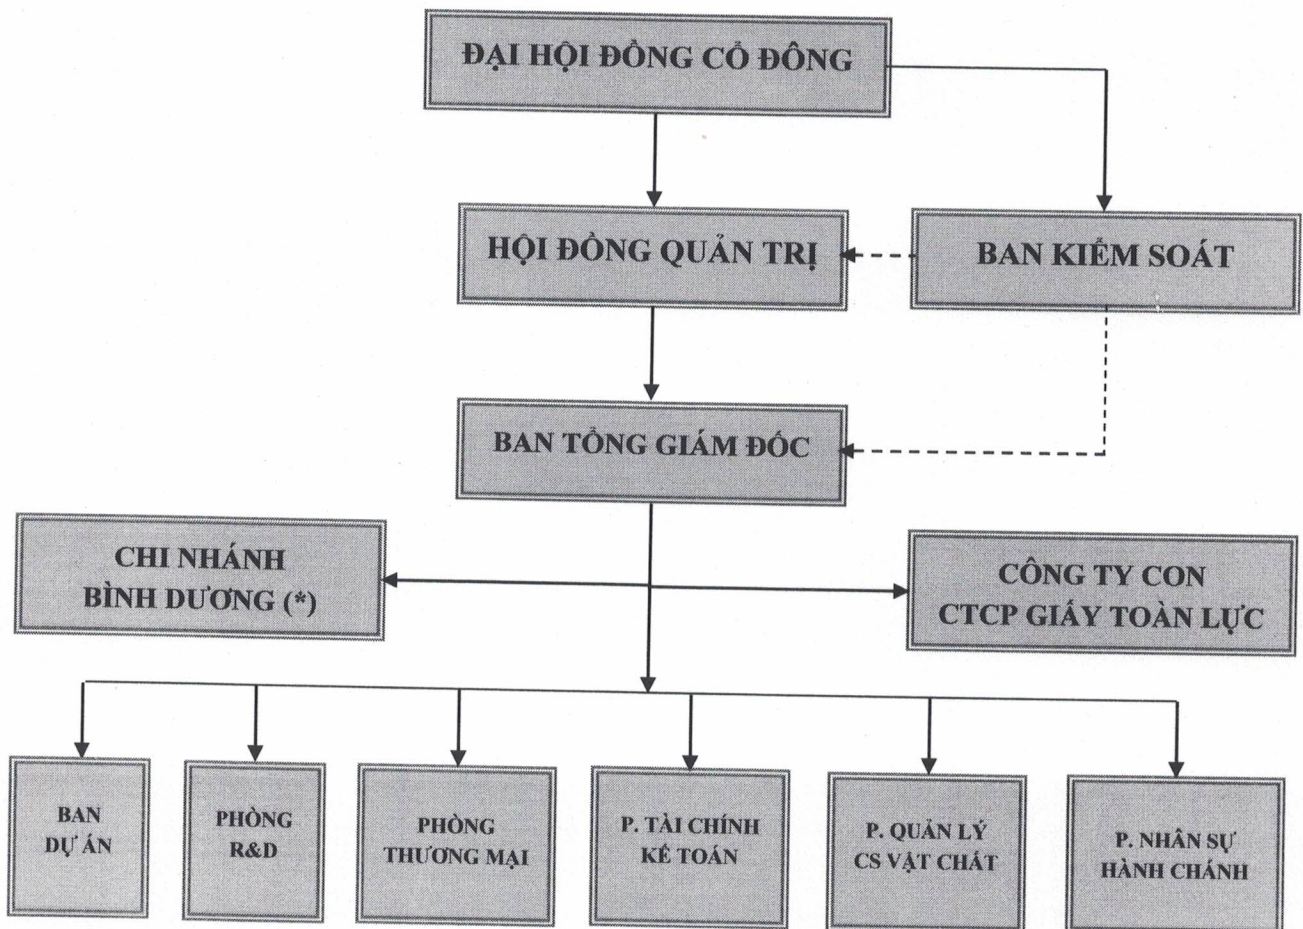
ĐẠI HỘI ĐỒNG CỔ ĐÔNG

HỘI ĐỒNG QUẢN TRỊ

BAN KIỂM SOÁT

BAN TỔNG GIÁM ĐỐC

CHI NHÁNH BÌNH DƯƠNG (*)

CÔNG TY CON CTCP GIẤY TOÀN LỰC

BAN DỰ ÁN

PHÒNG R&D

PHÒNG THƯƠNG MẠI

P. TÀI CHÍNH KẾ TOÁN

P. QUẢN LÝ CS VẬT CHẤT

P. NHÂN SỰ HÀNH CHÁNH